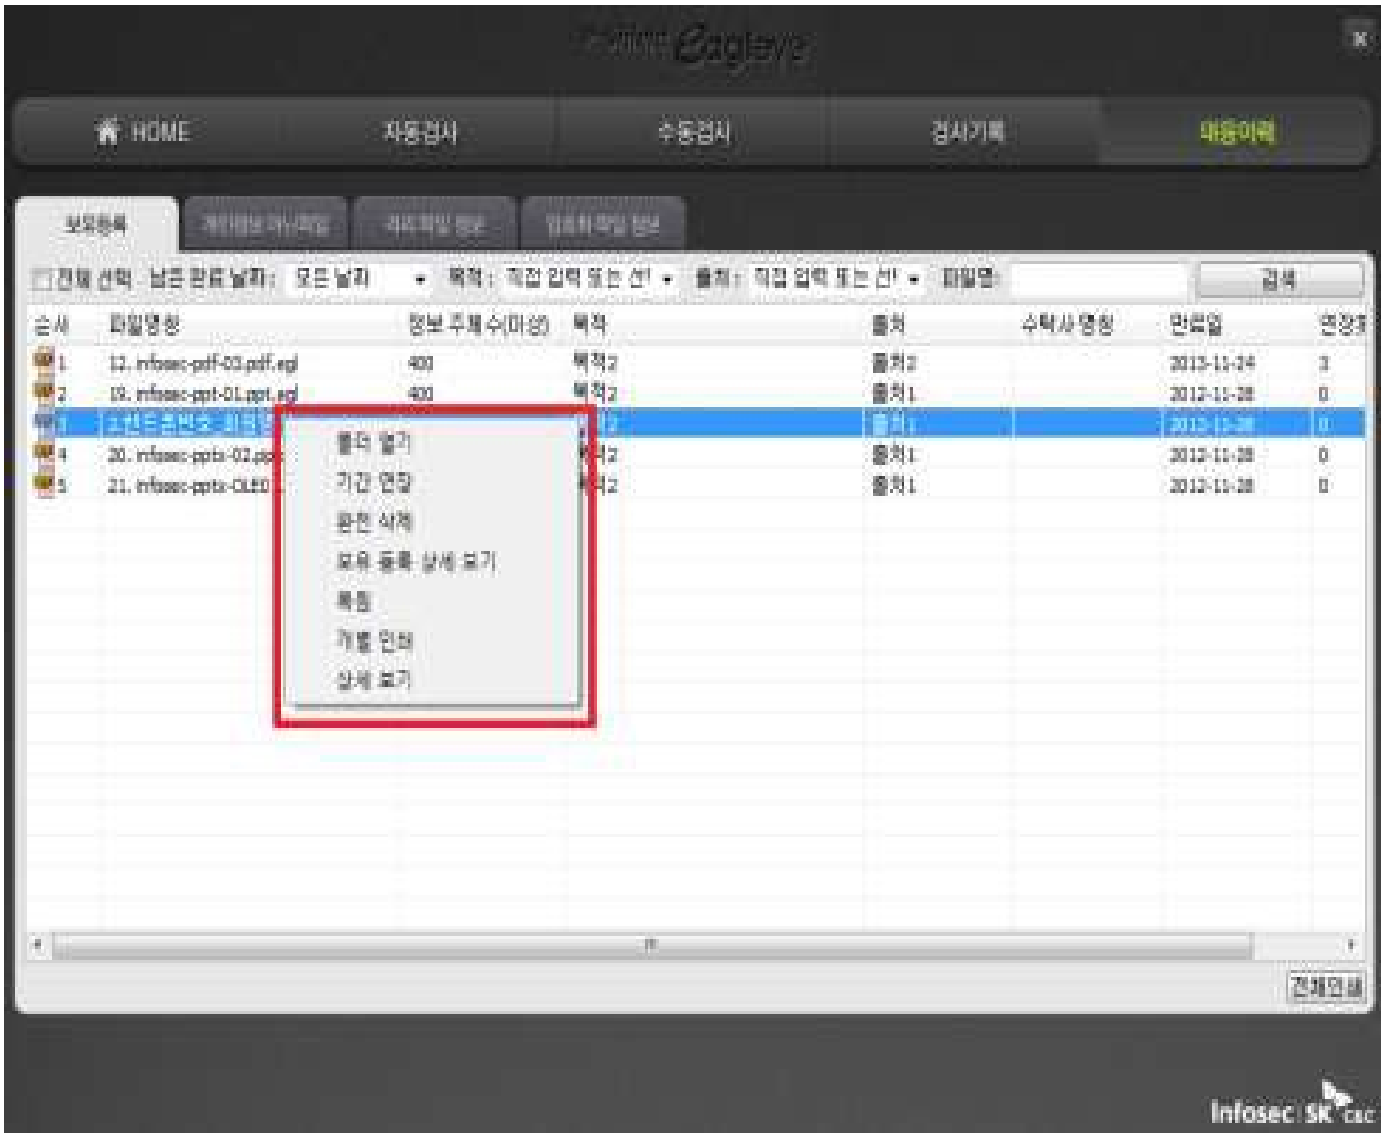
Eagleye

HOME
자동검사
수동검사
검사기록
파일이력

보유등록
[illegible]
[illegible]
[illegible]

전체 선택 남은 완료 날짜: 모든 날짜 목적: 직접 입력 또는 선택 출처: 직접 입력 또는 선택 파일명: 검색

| 순서 | 파일명칭 | 정보 주체 수(이상) | 목적 | 출처 | 수탁사 명칭 | 만료일 | 연장 |
|---|---|---|---|---|---|---|---|
| 1 | 12. infosec-pdf-03.pdf.egl | 400 | 목적2 | 출처2 | | 2013-11-24 | 3 |
| 2 | 19. infosec-ppt-01.ppt.egl | 400 | 목적2 | 출처1 | | 2012-11-28 | 0 |
| 3 | 고객등록번호 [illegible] | | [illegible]2 | 출처1 | | 2012-11-28 | 0 |
| 4 | 20. infosec-pptx-02.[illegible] | | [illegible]2 | 출처1 | | 2012-11-28 | 0 |
| 5 | 21. infosec-pptx-OLE0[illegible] | | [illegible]2 | 출처1 | | 2012-11-28 | 0 |

폴더 열기
기간 연장
완전 삭제
보유 등록 상세 보기
복원
개별 인쇄
상세 보기

전체인쇄

Infosec SK C&C